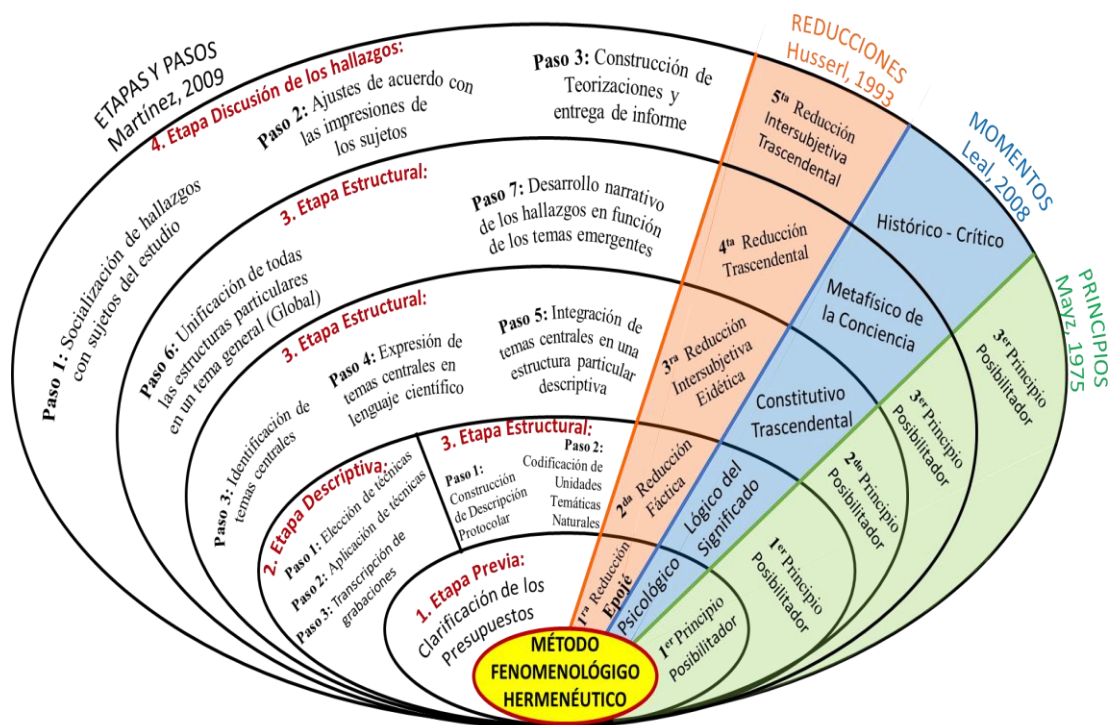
ETAPAS Y PASOS
Martínez, 2009

REDUCCIONES
Husserl, 1993

MOMENTOS
Leal, 2008

PRINCIPIOS
Mayz, 1975

4. Etapa Discusión de los hallazgos:

Paso 1: Socialización de hallazgos con sujetos del estudio

Paso 2: Ajustes de acuerdo con las impresiones de los sujetos

Paso 3: Construcción de Teorizaciones y entrega de informe

$5^{ta}$ Reducción Intersubjetiva Trascendental

Histórico - Crítico

3. Etapa Estructural:

Paso 6: Unificación de todas las estructuras particulares en un tema general (Global)

Paso 7: Desarrollo narrativo de los hallazgos en función de los temas emergentes

$4^{ta}$ Reducción Trascendental

Metafísico de la Conciencia

$3^{er}$ Principio Posibilitador

3. Etapa Estructural:

Paso 3: Identificación de temas centrales

Paso 4: Expresión de temas centrales en lenguaje científico

Paso 5: Integración de temas centrales en una estructura particular descriptiva

$3^{ra}$ Reducción Intersubjetiva Eidética

Constitutivo Trascendental

$3^{er}$ Principio Posibilitador

2. Etapa Descriptiva:

Paso 1: Elección de técnicas

Paso 2: Aplicación de técnicas

Paso 3: Transcripción de grabaciones

3. Etapa Estructural:

Paso 1: Construcción de Descripción Protocolar

Paso 2: Codificación de Unidades Temáticas Naturales

$2^{da}$ Reducción Fáctica

Lógico del Significado

$2^{do}$ Principio Posibilitador

1. Etapa Previa:

Clarificación de los Presupuestos

$1^{ra}$ Reducción Epojé

Psicológico

$1^{er}$ Principio Posibilitador

$1^{er}$ Principio Posibilitador

MÉTODO FENOMENOLÓGIGO HERMENÉUTICO